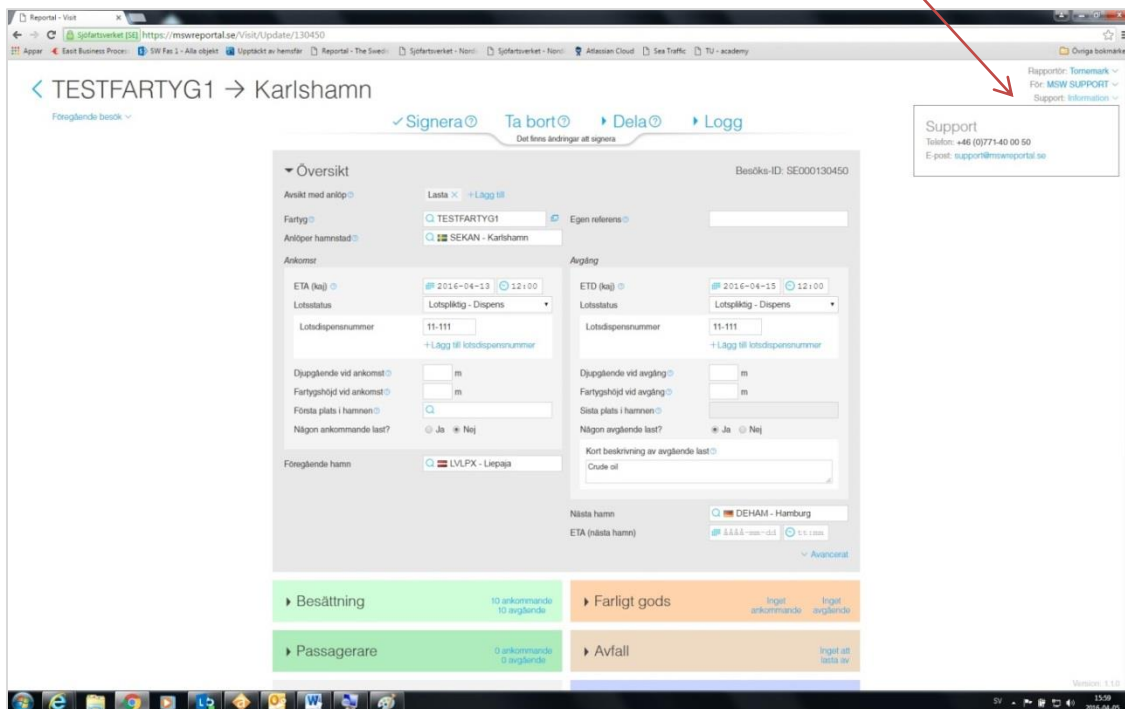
Reportal - Visit

Sjöfartsverket [SE] https://mswreportal.se/Visit/Update/130450

Appar Easit Business Proces SW Fas 1 - Alla objekt Upptäckt av hemsför Reportal - The Swedi Sjöfartsverket - Nord Sjöfartsverket - Nord Atlassian Cloud Sea Traffic TU - academy Övriga bokmärken

< TESTFARTYG1 → Karlshamn

Föregående besök

Rapportör: Tornemark
För: MSW SUPPORT
Support: Information

Support
Telefon: +46 (0)771-40 00 50
E-post: support@mswreportal.se

✓Signera Ta bort ▸ Dela ▸ Logg
Det finns ändringar att signera

▾ Översikt
Besöks-ID: SE000130450

Avsikt med anlöp Lasta × +Lägg till

Fartyg TESTFARTYG1
Egen referens
Anlöper hamnstad SEKAN - Karlshamn

Ankomst

ETA (kaj) 2016-04-13 12:00
Lotsstatus Lotspliktig - Dispens
Lotsdispensnummer 11-111
+Lägg till lotsdispensnummer
Djupgående vid ankomst m
Fartygshöjd vid ankomst m
Första plats i hamnen
Någon ankommande last? Ja Nej

Föregående hamn LVLPX - Liepaja

Avgång

ETD (kaj) 2016-04-15 12:00
Lotsstatus Lotspliktig - Dispens
Lotsdispensnummer 11-111
+Lägg till lotsdispensnummer
Djupgående vid avgång m
Fartygshöjd vid avgång m
Sista plats i hamnen
Någon avgående last? Ja Nej
Kort beskrivning av avgående last
Crude oil

Nästa hamn DEHAM - Hamburg
ETA (nästa hamn) åååå-mm-dd tt:mm

Avancerat

▸ Besättning 10 ankommande 10 avgående
▸ Farligt gods Inget ankommande Inget avgående
▸ Passagerare 0 ankommande 0 avgående
▸ Avfall Inget att lasta av

Version: 1.1.0

SV 15:59 2016-04-05